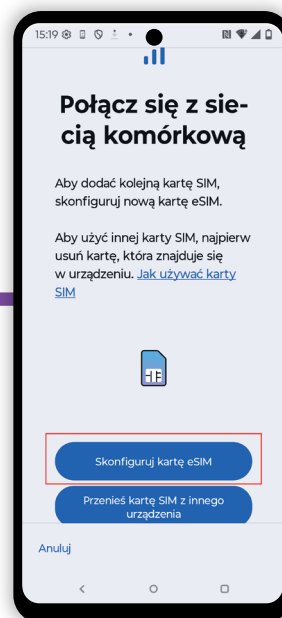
15:19

Połącz się z siecią komórkową

Aby dodać kolejną kartę SIM, skonfiguruj nową kartę eSIM.

Aby użyć innej karty SIM, najpierw usuń kartę, która znajduje się w urządzeniu. Jak używać karty SIM

Skonfiguruj kartę eSIM

Przenieś kartę SIM z innego urządzenia

Anuluj